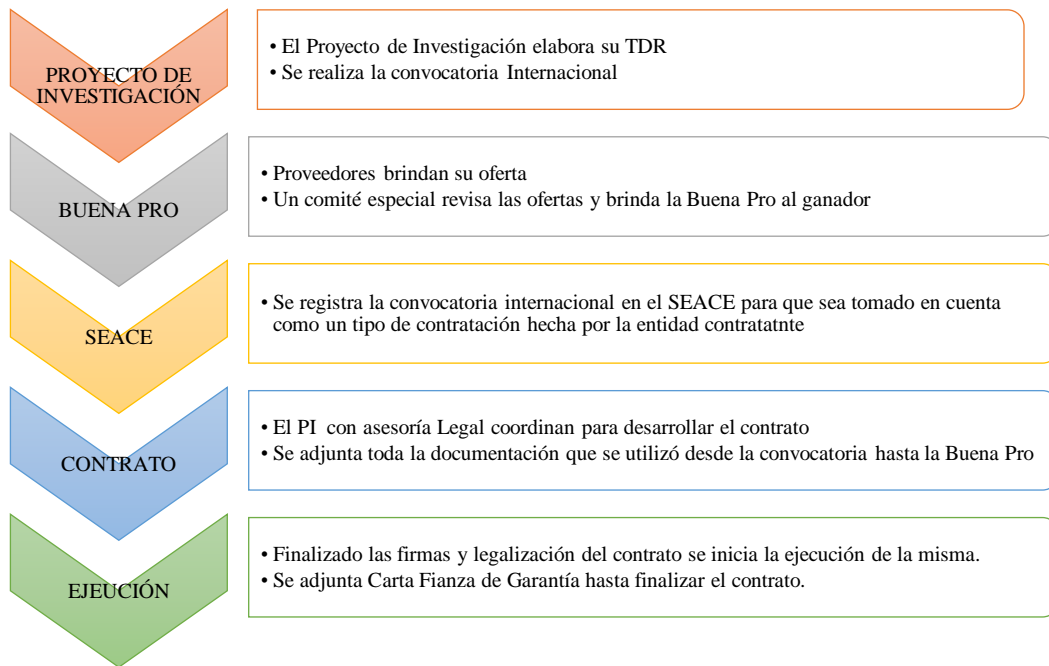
PROYECTO DE INVESTIGACIÓN

• El Proyecto de Investigación elabora su TDR
• Se realiza la convocatoria Internacional

BUENA PRO

• Proveedores brindan su oferta
• Un comité especial revisa las ofertas y brinda la Buena Pro al ganador

SEACE

• Se registra la convocatoria internacional en el SEACE para que sea tomado en cuenta como un tipo de contratación hecha por la entidad contratatnte

CONTRATO

• El PI con asesoría Legal coordinan para desarrollar el contrato
• Se adjunta toda la documentación que se utilizó desde la convocatoria hasta la Buena Pro

EJEUCIÓN

• Finalizado las firmas y legalización del contrato se inicia la ejecución de la misma.
• Se adjunta Carta Fianza de Garantía hasta finalizar el contrato.